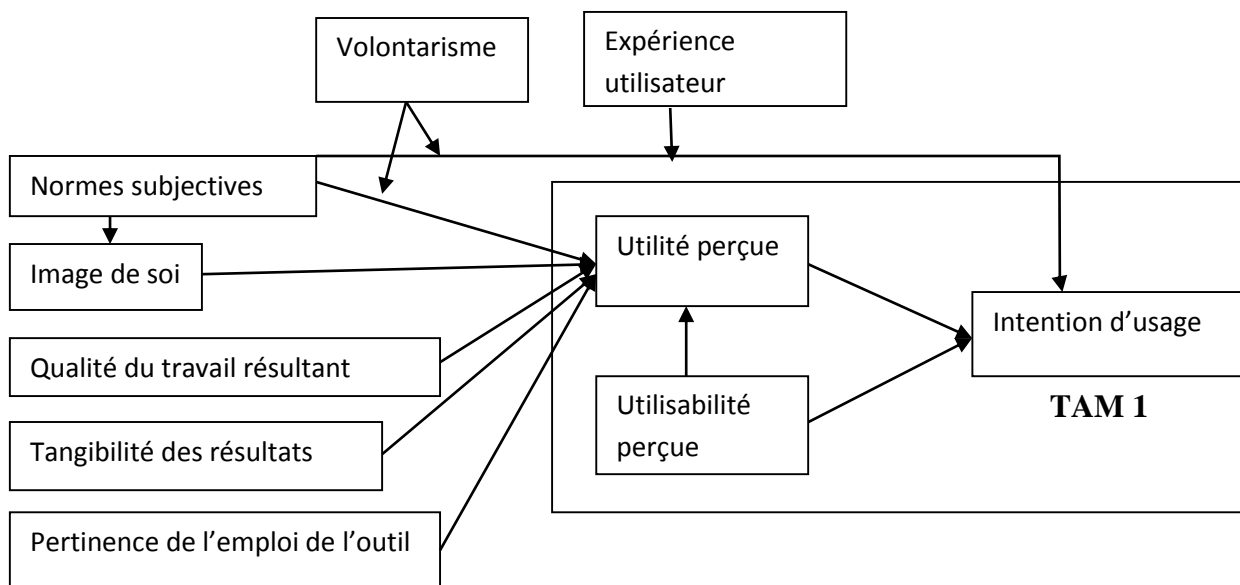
Volontarisme

Expérience utilisateur

Normes subjectives

Image de soi

Qualité du travail résultant

Tangibilité des résultats

Pertinence de l’emploi de l’outil

Utilité perçue

Utilisabilité perçue

Intention d’usage

TAM 1